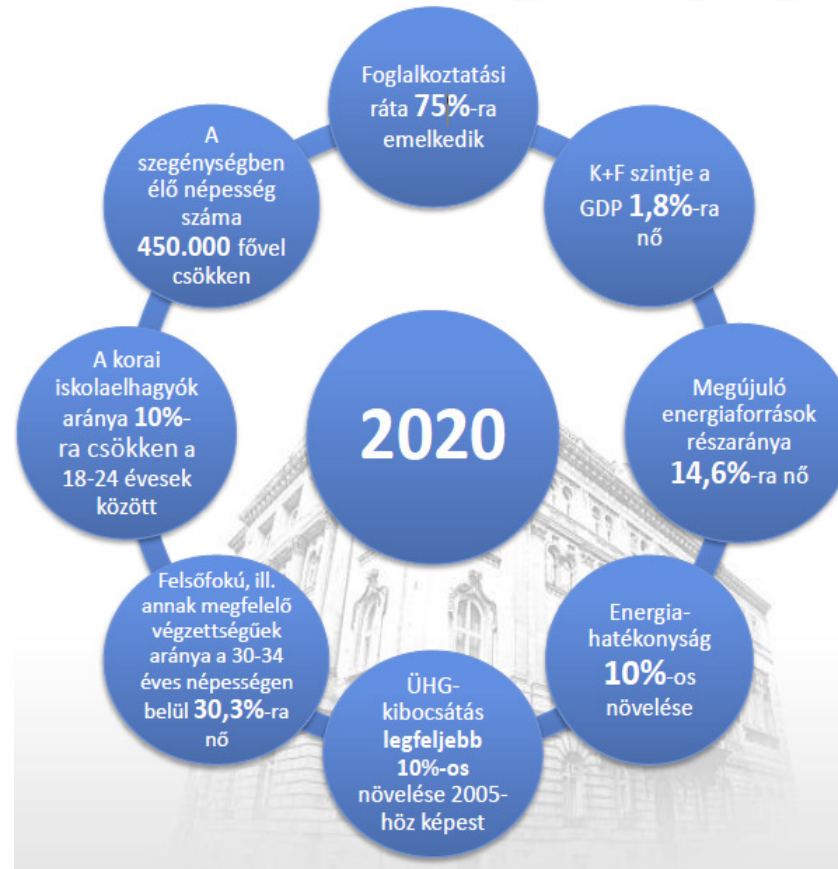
Foglalkoztatási ráta 75%-ra emelkedik

K+F szintje a GDP 1,8%-ra nő

Megújuló energiaforrások részaránya 14,6%-ra nő

Energiahatékonyság 10%-os növelése

ÜHG-kibocsátás legfeljebb 10%-os növelése 2005-höz képest

Felsőfokú, ill. annak megfelelő végzettségűek aránya a 30-34 éves népességen belül 30,3%-ra nő

A korai iskolaelhagyók aránya 10%-ra csökken a 18-24 évesek között

A szegénységben élő népesség száma 450.000 fővel csökken

2020